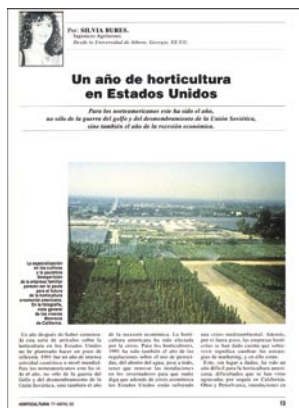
Por: SILVIA BURES.
Ingeniero Agrónomo.
Desde la Universidad de Athens, Georgia. EE.UU.

Un año de horticultura en Estados Unidos

Para los norteamericanos este ha sido el año, no sólo de la guerra del golfo y del desmembramiento de la Unión Soviética, sino también el año de la recesión económica.

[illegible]

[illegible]

HORTICULTURA 77-ABRIL'92 13